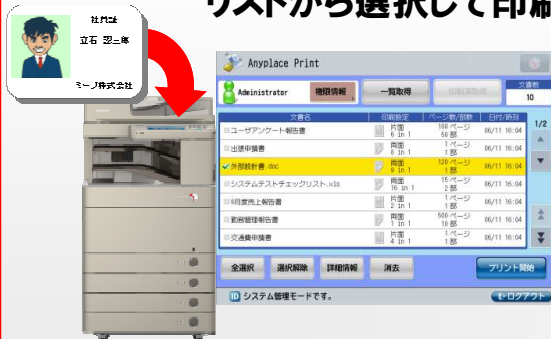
リストから選択して印刷

社員証
立石 認三郎
ミーア株式会社

Anyplace Print

Administrator
権限情報
一覧取得
印刷後削除
文書数
10

| 文書名 | 印刷設定 | ページ数/部数 | 日付/時刻 |
|---|---|---|---|
| ユーザアンケート報告書 | 片面 6 in 1 | 100 ページ 50 部 | 06/11 16:04 |
| 出張申請書 | 片面 8 in 1 | 1 ページ 1 部 | 06/11 16:04 |
| 外部設計書.doc | 両面 9 in 1 | 120 ページ 1 部 | 06/11 16:04 |
| システムテストチェックリスト.xls | 両面 16 in 1 | 15 ページ 2 部 | 06/11 16:04 |
| 6月度売上報告書 | 片面 2 in 1 | 1 ページ 1 部 | 06/11 16:04 |
| 勤務管理報告書 | 片面 1 in 1 | 500 ページ 10 部 | 06/11 16:04 |
| 交通費申請書 | 片面 4 in 1 | 1 ページ 1 部 | 06/11 16:04 |

1/2

全選択
選択解除
詳細情報
消去
プリント開始

ID システム管理モードです。
ログアウト